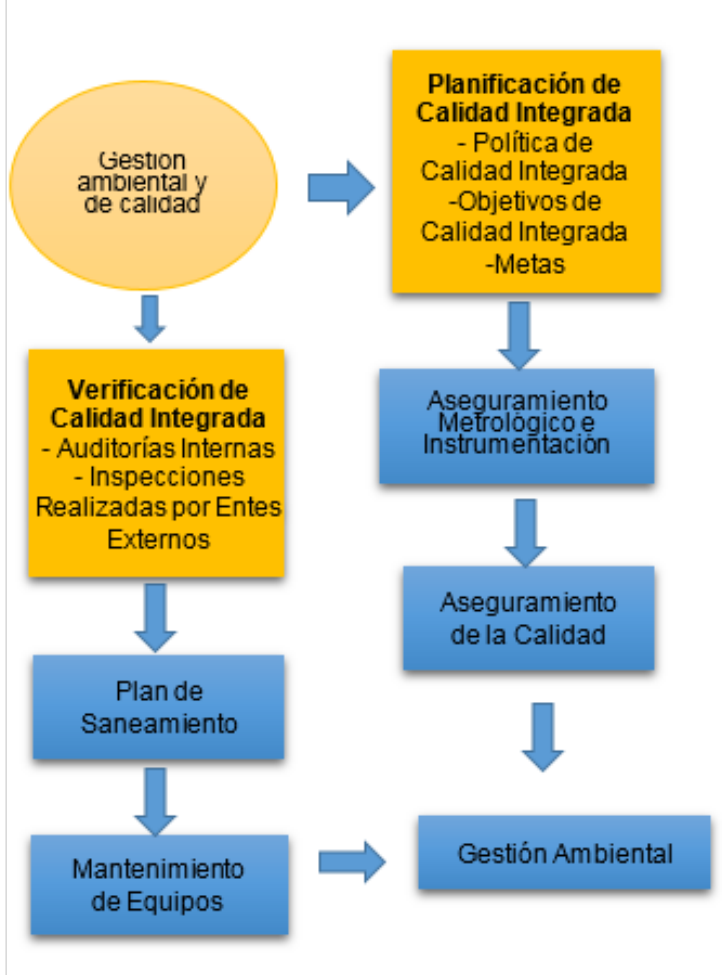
Gestion ambiental y de calidad

Planificación de Calidad Integrada
- Política de Calidad Integrada
-Objetivos de Calidad Integrada
-Metas

Verificación de Calidad Integrada
- Auditorías Internas
- Inspecciones Realizadas por Entes Externos

Aseguramiento Metrológico e Instrumentación

Aseguramiento de la Calidad

Plan de Saneamiento

Mantenimiento de Equipos

Gestión Ambiental